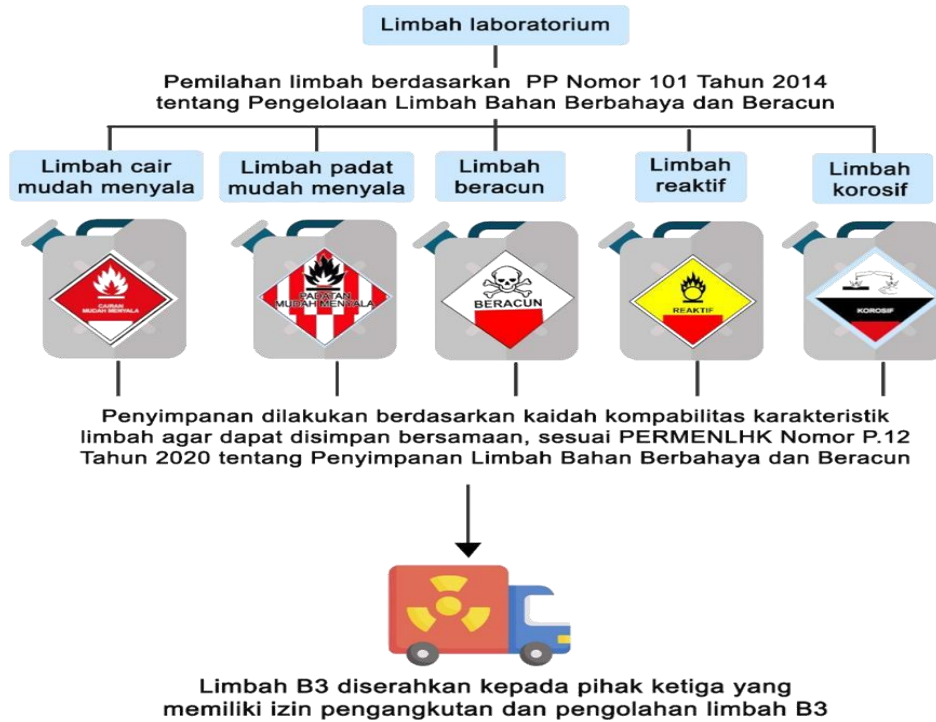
Limbah laboratorium

Pemilahan limbah berdasarkan PP Nomor 101 Tahun 2014 tentang Pengelolaan Limbah Bahan Berbahaya dan Beracun

Limbah cair mudah menyala

CAIRAN MUDAH MENYALA

Limbah padat mudah menyala

PADATAN MUDAH MENYALA

Limbah beracun

BERACUN

Limbah reaktif

REAKTIF

Limbah korosif

KOROSIF

Penyimpanan dilakukan berdasarkan kaidah kompabilitas karakteristik limbah agar dapat disimpan bersamaan, sesuai PERMENLHK Nomor P.12 Tahun 2020 tentang Penyimpanan Limbah Bahan Berbahaya dan Beracun

Limbah B3 diserahkan kepada pihak ketiga yang memiliki izin pengangkutan dan pengolahan limbah B3